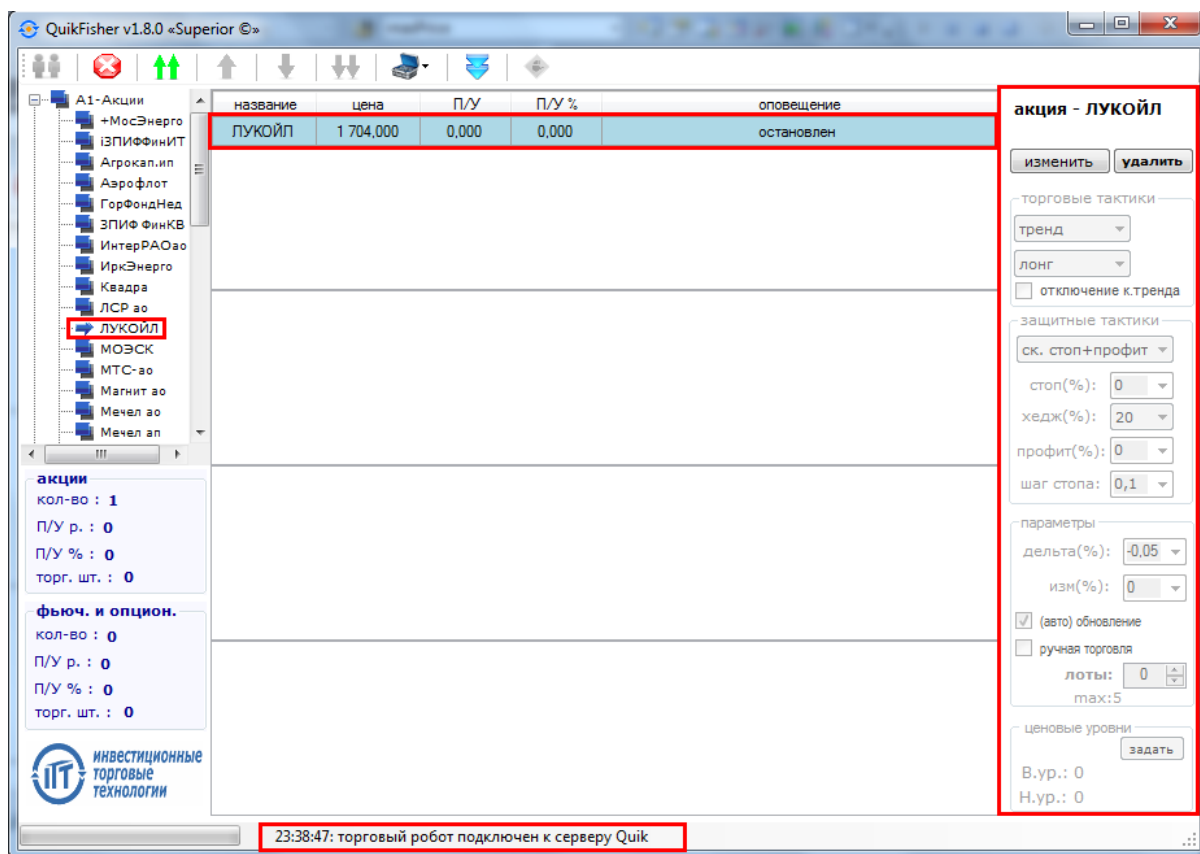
QuikFisher v1.8.0 «Superior ©»

A1-Акции
+МосЭнерго
іЗПИФФинИТ
Агрокап.ип
Аэрофлот
ГорФондНед
ЗПИФ ФинКВ
ИнтерРАОао
ИркЭнерго
Квадра
ЛСР ао
ЛУКОЙЛ
МОЭСК
МТС-ао
Магнит ао
Мечел ао
Мечел ап

| название | цена | П/У | П/У % | оповещение |
|---|---|---|---|---|
| ЛУКОЙЛ | 1 704,000 | 0,000 | 0,000 | остановлен |

акция - ЛУКОЙЛ
изменить удалить
торговые тактики
тренд
лонг
отключение к.тренда
защитные тактики
ск. стоп+профит
стоп(%): 0
хедж(%): 20
профит(%): 0
шаг стопа: 0,1
параметры
дельта(%): -0,05
изм(%): 0
(авто) обновление
ручная торговля
лоты: 0
max:5
ценовые уровни
задать
В.ур.: 0
Н.ур.: 0

акции
кол-во : 1
П/У р. : 0
П/У % : 0
торг. шт. : 0

фьюч. и опцион.
кол-во : 0
П/У р. : 0
П/У % : 0
торг. шт. : 0

ИТ инвестиционные торговые технологии

23:38:47: торговый робот подключен к серверу Quik